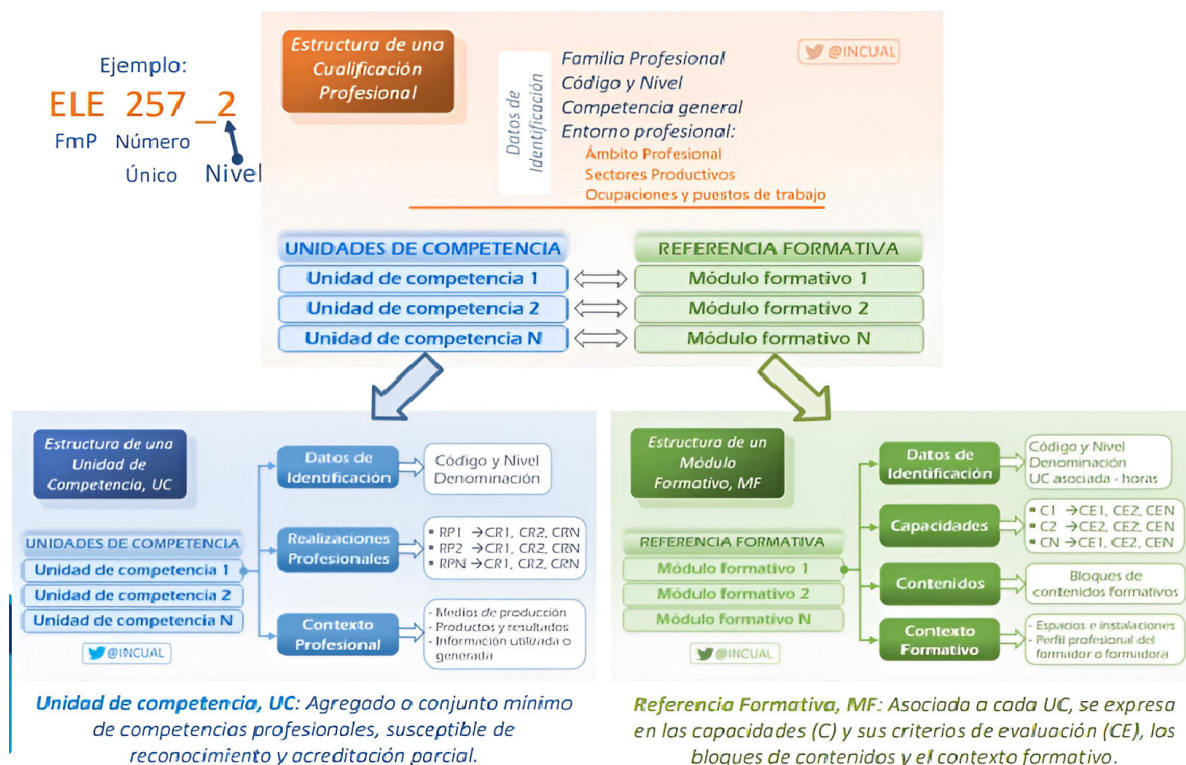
Ejemplo:
ELE 257 _2
FmP Número Único Nivel

Estructura de una Cualificación Profesional

@INCUAL

Datos de Identificación

Familia Profesional
Código y Nivel
Competencia general
Entorno profesional:
Ámbito Profesional
Sectores Productivos
Ocupaciones y puestos de trabajo

UNIDADES DE COMPETENCIA
Unidad de competencia 1
Unidad de competencia 2
Unidad de competencia N

REFERENCIA FORMATIVA
Módulo formativo 1
Módulo formativo 2
Módulo formativo N

Estructura de una Unidad de Competencia, UC

UNIDADES DE COMPETENCIA
Unidad de competencia 1
Unidad de competencia 2
Unidad de competencia N

@INCUAL

Datos de Identificación
Código y Nivel
Denominación

Realizaciones Profesionales
RP1 →CR1, CR2, CRN
RP2 →CR1, CR2, CRN
RPN →CR1, CR2, CRN

Contexto Profesional
- Medios de producción
- Productos y resultados
- Información utilizada o generada

Estructura de un Módulo Formativo, MF

REFERENCIA FORMATIVA
Módulo formativo 1
Módulo formativo 2
Módulo formativo N

@INCUAL

Datos de Identificación
Código y Nivel
Denominación
UC asociada - horas

Capacidades
C1 →CE1, CE2, CEN
C2 →CE2, CE2, CEN
CN →CE1, CE2, CEN

Contenidos
Bloques de contenidos formativos

Contexto Formativo
- Espacios e instalaciones
- Perfil profesional del formador o formadora

Unidad de competencia, UC: Agregado o conjunto mínimo de competencias profesionales, susceptible de reconocimiento y acreditación parcial.

Referencia Formativa, MF: Asociada a cada UC, se expresa en las capacidades (C) y sus criterios de evaluación (CE), los bloques de contenidos y el contexto formativo.